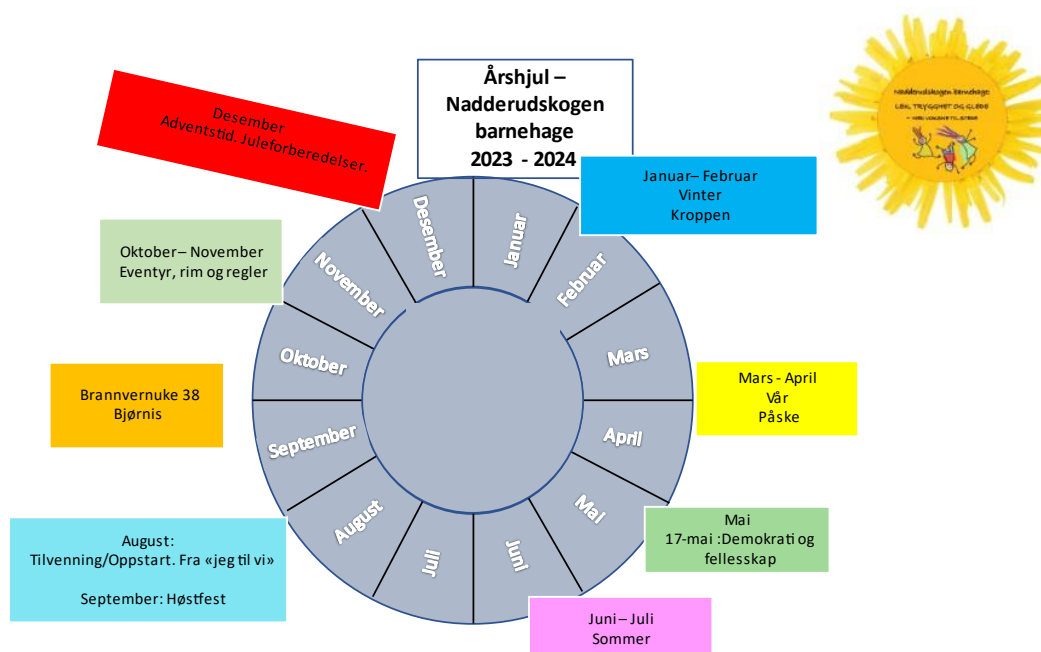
Årshjul – Nadderudskogen barnehage 2023 - 2024

Desember
Adventstid. Juleforberedelser.

Januar– Februar
Vinter
Kroppen

Oktober– November
Eventyr, rim og regler

Brannvernuke 38
Bjørnis

Mars - April
Vår
Påske

Mai
17-mai :Demokrati og fellesskap

August:
Tilvenning/Oppstart. Fra «jeg til vi»

September: Høstfest

Juni– Juli
Sommer

Desember
Januar
Februar
Mars
April
Mai
Juni
Juli
August
September
Oktober
November

Nadderudskogen barnehage
LEK, TRYGGHET OG GLEDE
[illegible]